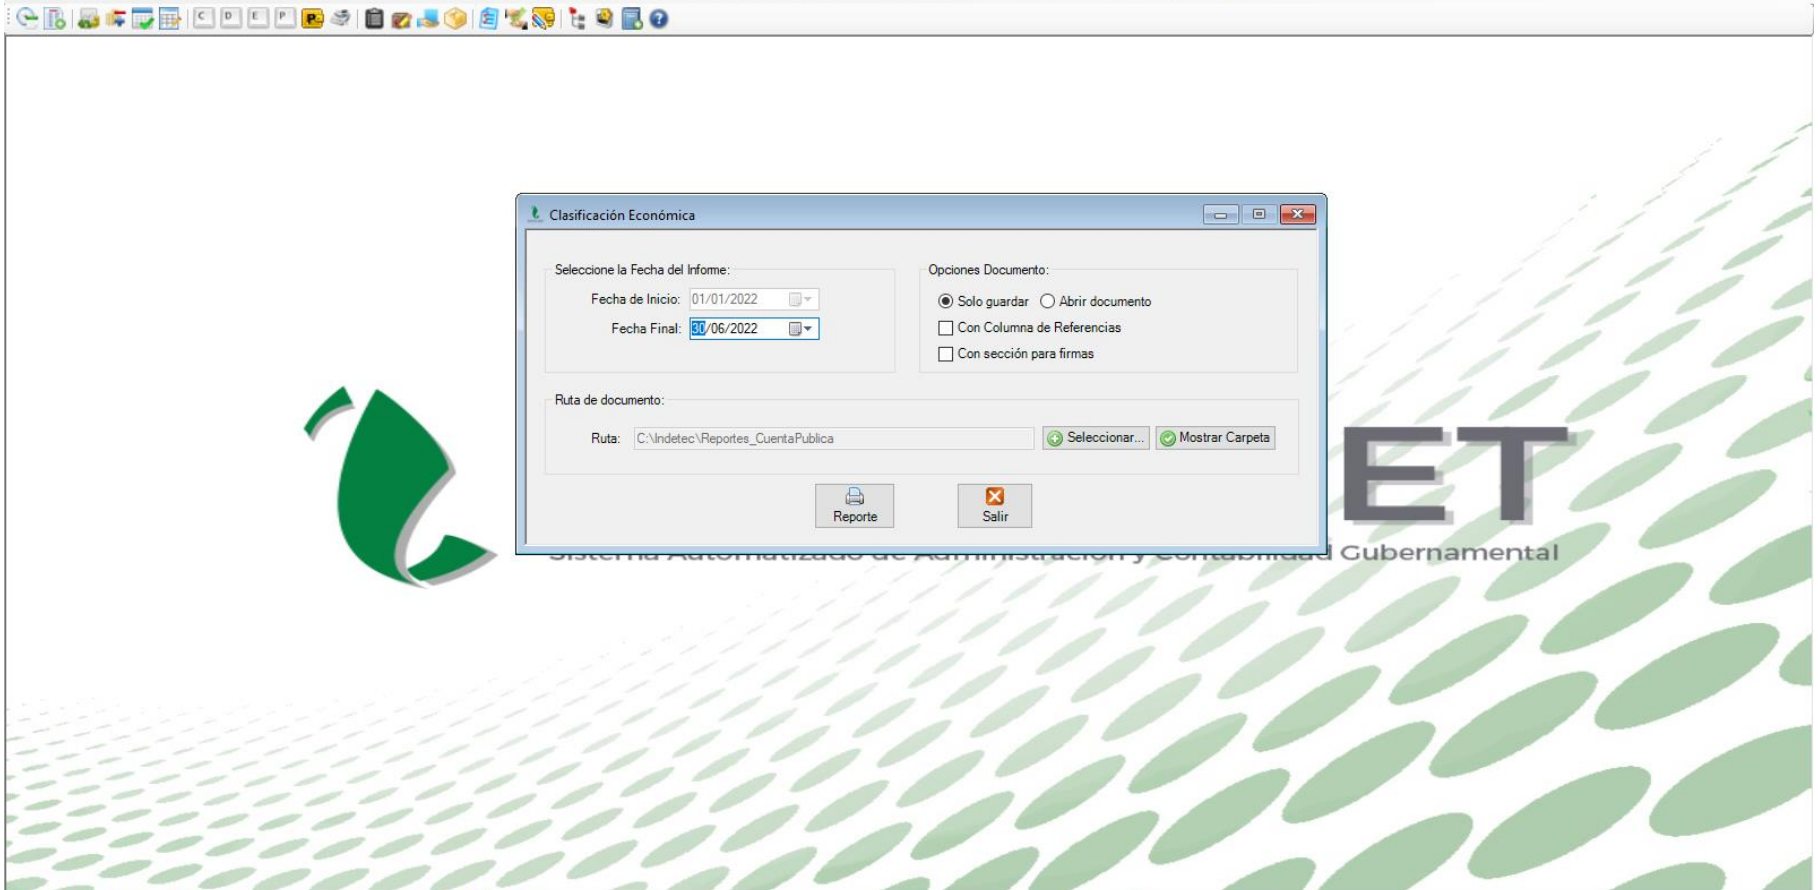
C D E P

Clasificación Económica

Seleccione la Fecha del Informe:

Fecha de Inicio: 01/01/2022

Fecha Final: 30/06/2022

Opciones Documento:

Solo guardar Abrir documento

Con Columna de Referencias

Con sección para firmas

Ruta de documento:

Ruta: C:\Indetec\Reportes_CuentaPublica

Seleccionar...

Mostrar Carpeta

Reporte

Salir

ET

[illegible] Gubernamental